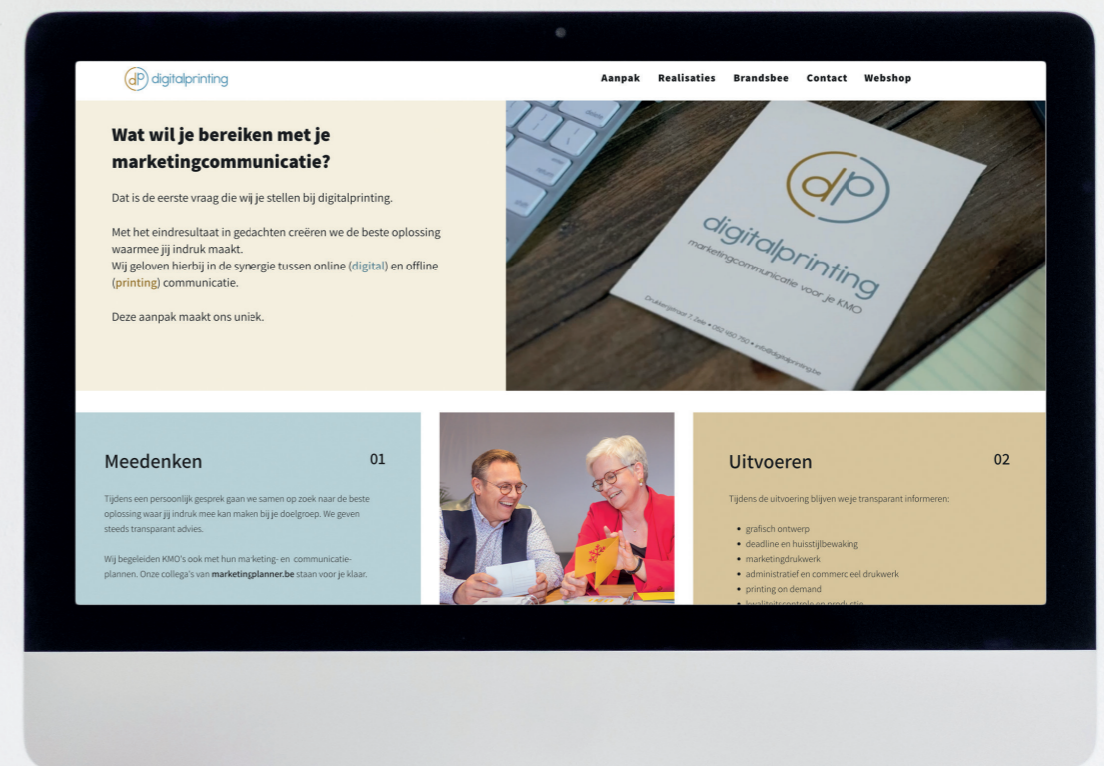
dp digitalprinting

Aanpak Realisaties Brandsbee Contact Webshop

Wat wil je bereiken met je marketingcommunicatie?

Dat is de eerste vraag die wij je stellen bij digitalprinting.

Met het eindresultaat in gedachten creëren we de beste oplossing waarmee jij indruk maakt.
Wij geloven hierbij in de synergie tussen online (digital) en offline (printing) communicatie.

Deze aanpak maakt ons uniek.

dp
digitalprinting
marketingcommunicatie voor je KMO

Drukkerijstraat 7, Zele • 052 450 750 • info@digitalprinting.be

Meedenken

01

Tijdens een persoonlijk gesprek gaan we samen op zoek naar de beste oplossing waar jij indruk mee kan maken bij je doelgroep. We geven steeds transparant advies.

Wij begeleiden KMO's ook met hun marketing- en communicatieplannen. Onze collega's van marketingplanner.be staan voor je klaar.

Uitvoeren

02

Tijdens de uitvoering blijven we je transparant informeren:

- grafisch ontwerp
- deadline en huisstijlbewaking
- marketingdrukwerk
- administratief en commercieel drukwerk
- printing on demand
- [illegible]